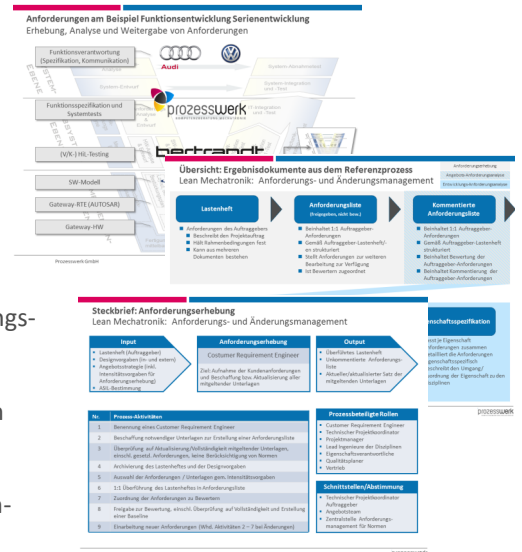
Anforderungen am Beispiel Funktionsentwicklung Serienentwicklung
Erhebung, Analyse und Weitergabe von Anforderungen

Funktionsverantwortung (Spezifikation, Kommunikation)

Audi

Funktionsspezifikation und Systemtests

prozesswerk

(V/K-) HiL-Testing

bertrandt

SW-Modell

Gateway-RTE (AUTOSAR)

Gateway-HW

Prozesswerk GmbH

Übersicht: Ergebnisdokumente aus dem Referenzprozess
Lean Mechatronik: Anforderungs- und Änderungsmanagement

Lastenheft
- Anforderungen des Auftraggebers
- Beschreibt den Projektauftrag
- Hält Rahmenbedingungen fest
- Kann aus mehreren Dokumenten bestehen

Anforderungsliste
(freigegeben, nicht bew.)
- Beinhaltet 1:1 Auftraggeber-Anforderungen
- Gemäß Auftraggeber-Lastenheft/-an strukturiert
- Stellt Anforderungen zur weiteren Bearbeitung zur Verfügung
- Ist Bewertern zugeordnet

Kommentierte Anforderungsliste
- Beinhaltet 1:1 Auftraggeber-Anforderungen
- Gemäß Auftraggeber-Lastenheft strukturiert
- Beinhaltet Bewertung der Auftraggeber-Anforderungen
- Beinhaltet Kommentierung der Auftraggeber-Anforderungen

Steckbrief: Anforderungserhebung
Lean Mechatronik: Anforderungs- und Änderungsmanagement

Input
- Lastenheft (Auftraggeber)
- Designvorgaben (in- und extern)
- Angebotsstrategie (inkl. Intensitätsvorgaben für Anforderungserhebung)
- ASIL-Bestimmung

Anforderungserhebung
Customer Requirement Engineer
Ziel: Aufnahme der Kundenanforderungen und Beschaffung bzw. Aktualisierung aller mitgeltender Unterlagen

Output
- Überführtes Lastenheft
- Unkommentierte Anforderungsliste
- Aktueller/aktualisierter Satz der mitgeltenden Unterlagen

| Nr. | Prozess-Aktivitäten |
|---|---|
| 1 | Benennung eines Customer Requirement Engineer |
| 2 | Beschaffung notwendiger Unterlagen zur Erstellung einer Anforderungsliste |
| 3 | Überprüfung auf Aktualisierung/Vollständigkeit mitgeltender Unterlagen, einschl. gesetzl. Anforderungen, keine Berücksichtigung von Normen |
| 4 | Archivierung des Lastenheftes und der Designvorgaben |
| 5 | Auswahl der Anforderungen / Unterlagen gem. Intensitätsvorgaben |
| 6 | 1:1 Überführung des Lastenheftes in Anforderungsliste |
| 7 | Zuordnung der Anforderungen zu Bewertern |
| 8 | Freigabe zur Bewertung, einschl. Überprüfung auf Vollständigkeit und Erstellung einer Baseline |
| 9 | Einarbeitung neuer Anforderungen (Wdhl. Aktivitäten 2 – 7 bei Änderungen) |

Prozessbeteiligte Rollen
- Customer Requirement Engineer
- Technischer Projektkoordinator
- Projektmanager
- Lead Ingenieure der Disziplinen
- Eigenschaftsverantwortliche
- Qualitätsplaner
- Vertrieb

Schnittstellen/Abstimmung
- Technischer Projektkoordinator Auftraggeber
- Angebotsteam
- Zentralstelle Anforderungsmanagement für Normen

prozesswerk